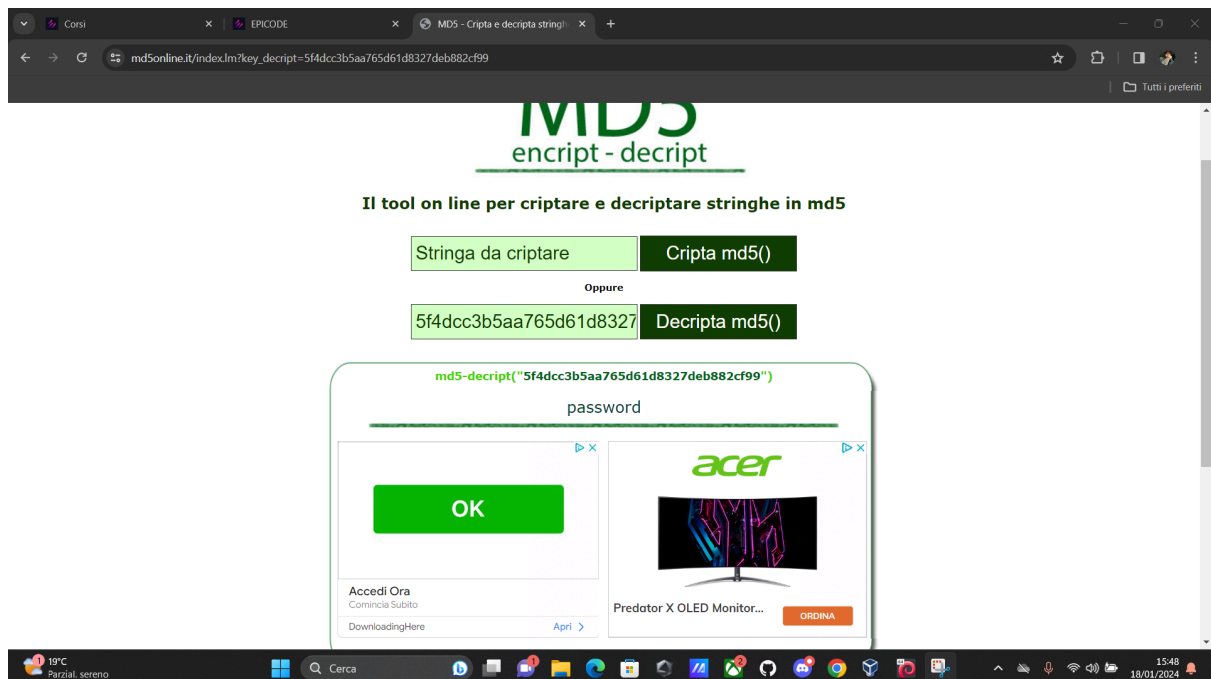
Corsi
EPICODE
MD5 - Cripta e decripta stringh
md5online.it/index.lm?key_decript=5f4dcc3b5aa765d61d8327deb882cf99
Tutti i preferiti

MD5
encript - decript

Il tool on line per criptare e decriptare stringhe in md5

Stringa da criptare
Cripta md5()

Oppure

5f4dcc3b5aa765d61d8327
Decripta md5()

md5-decript("5f4dcc3b5aa765d61d8327deb882cf99")

password

OK
Accedi Ora
Comincia Subito
DownloadingHere
Apri

acer
Predator X OLED Monitor...
ORDINA

19°C
Parzial. sereno
Cerca
15:48
18/01/2024